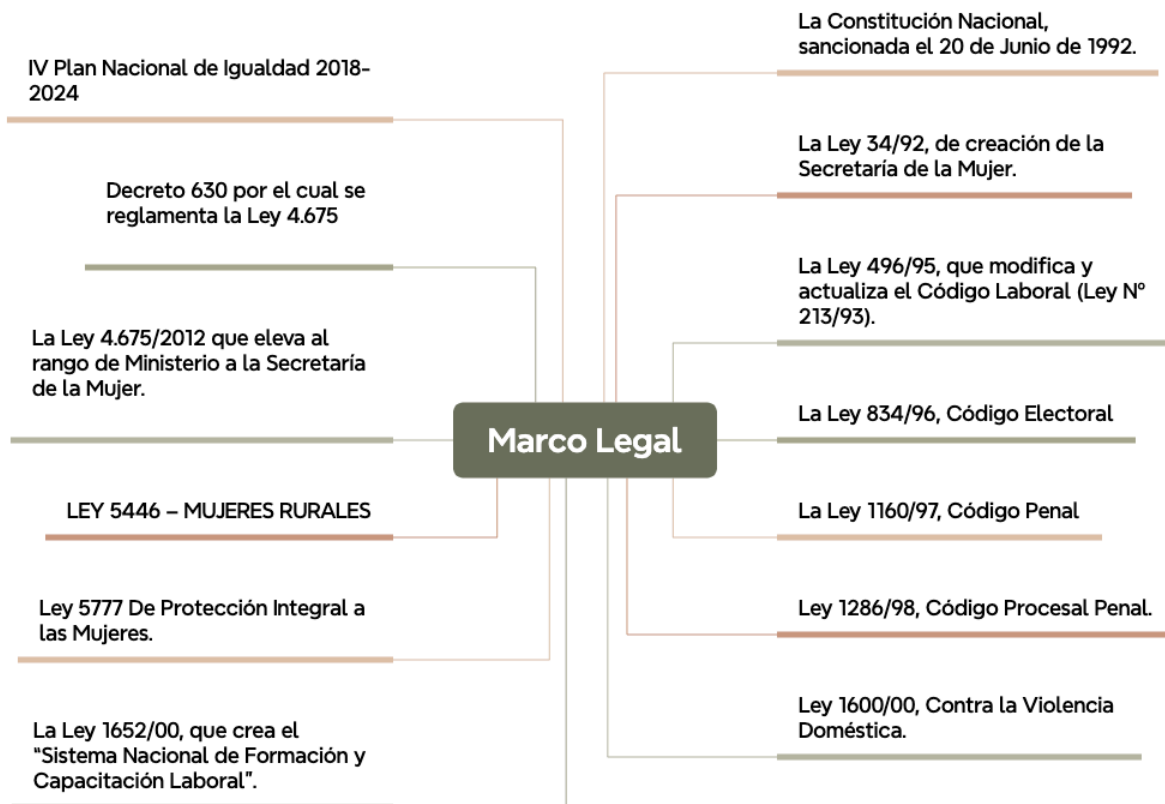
Marco Legal

IV Plan Nacional de Igualdad 2018-2024

Decreto 630 por el cual se reglamenta la Ley 4.675

La Ley 4.675/2012 que eleva al rango de Ministerio a la Secretaría de la Mujer.

LEY 5446 – MUJERES RURALES

Ley 5777 De Protección Integral a las Mujeres.

La Ley 1652/00, que crea el "Sistema Nacional de Formación y Capacitación Laboral".

La Constitución Nacional, sancionada el 20 de Junio de 1992.

La Ley 34/92, de creación de la Secretaría de la Mujer.

La Ley 496/95, que modifica y actualiza el Código Laboral (Ley Nº 213/93).

La Ley 834/96, Código Electoral

La Ley 1160/97, Código Penal

Ley 1286/98, Código Procesal Penal.

Ley 1600/00, Contra la Violencia Doméstica.